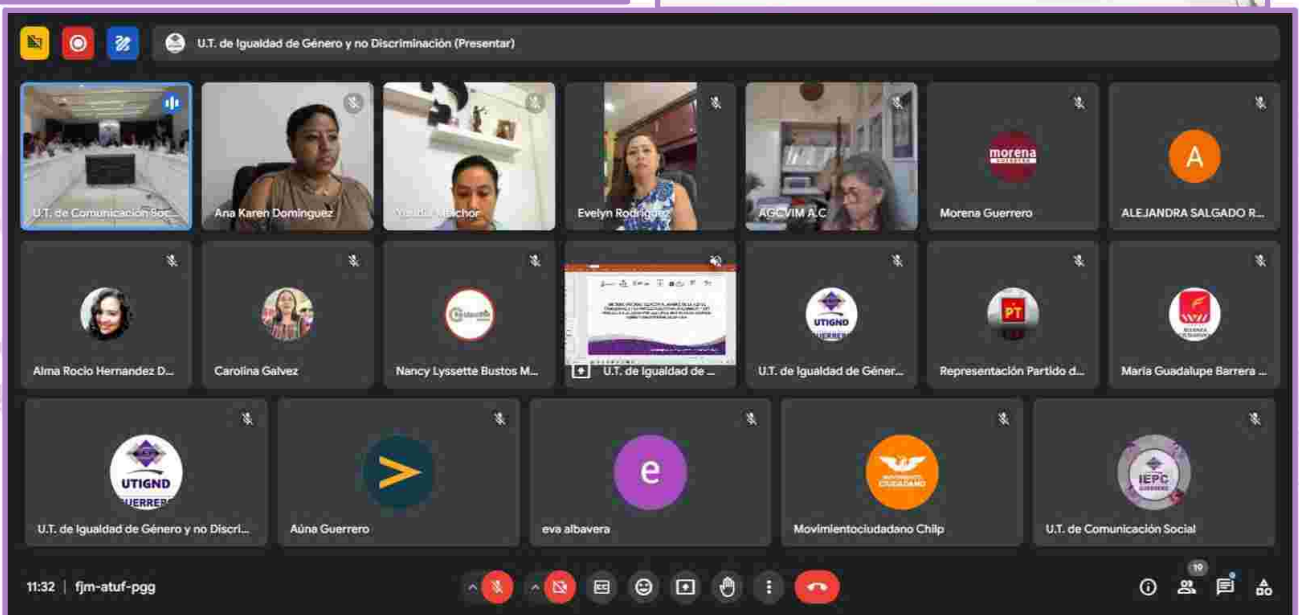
U.T. de Igualdad de Género y no Discriminación (Presentar)

U.T. de Comunicación Soc...
Ana Karen Dominguez
Yuridia Melchor
Evelyn Rodriguez
AGCVIM A.C.
morena
Morena Guerrero
A
ALEJANDRA SALGADO R...

Alma Rocio Hernandez D...
Carolina Galvez
Nancy Lyssette Bustos M...
U.T. de Igualdad de ...
UTIGND
U.T. de Igualdad de Géner...
PT
Representación Partido d...
Maria Guadalupe Barrera ...

UTIGND
U.T. de Igualdad de Género y no Discri...
Aúna Guerrero
e
eva albavera
MOVIMIENTO CIUDADANO
Movimientociudadano Chilp
IEPC GUERRERO
U.T. de Comunicación Social

11:32 | fjm-atuf-pgg
19